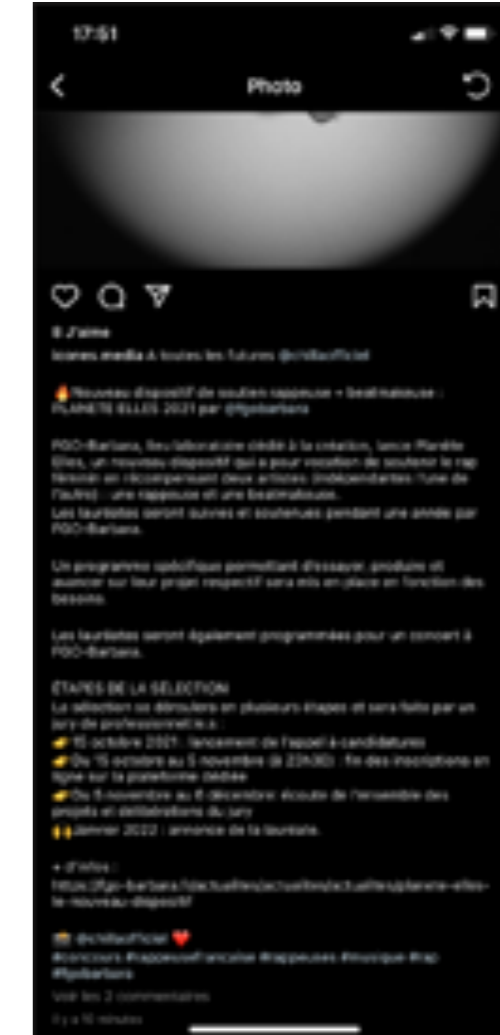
17:51

Photo

8 J'aime

icones.media A toutes les futures @chillaofficiel

🔥Nouveau dispositif de soutien rappeuse + beatmakeuse : PLANETE ELLES 2021 par @fgobarbara

FGO-Barbara, lieu laboratoire dédié à la création, lance Planète Elles, un nouveau dispositif qui a pour vocation de soutenir le rap féminin en récompensant deux artistes indépendantes l'une de l'autre : une rappeuse et une beatmakeuse.
Les lauréates seront suivies et soutenues pendant une année par FGO-Barbara.

Un programme spécifique permettant d'essayer, produire et avancer sur leur projet respectif sera mis en place en fonction des besoins.

Les lauréates seront également programmées pour un concert à FGO-Barbara.

ÉTAPES DE LA SÉLECTION
La sélection se déroulera en plusieurs étapes et sera faite par un jury de professionnel.le.s :
👉15 octobre 2021 : lancement de l'appel à candidatures
👉Du 15 octobre au 5 novembre (à 23h00) : fin des inscriptions en ligne sur la plateforme dédiée
👉Du 5 novembre au 6 décembre: écoute de l'ensemble des projets et délibérations du jury
🙌Janvier 2022 : annonce de la lauréate.

+ d'infos :
https://fgo-barbara.fr/actualites/actualites/actualites/planete-elles-le-nouveau-dispositif

�among @chillaofficiel ❤️
#concours #rappeusefrancaise #rappeuses #musique #rap #fgobarbara

Voir les 2 commentaires

Il y a 10 minutes